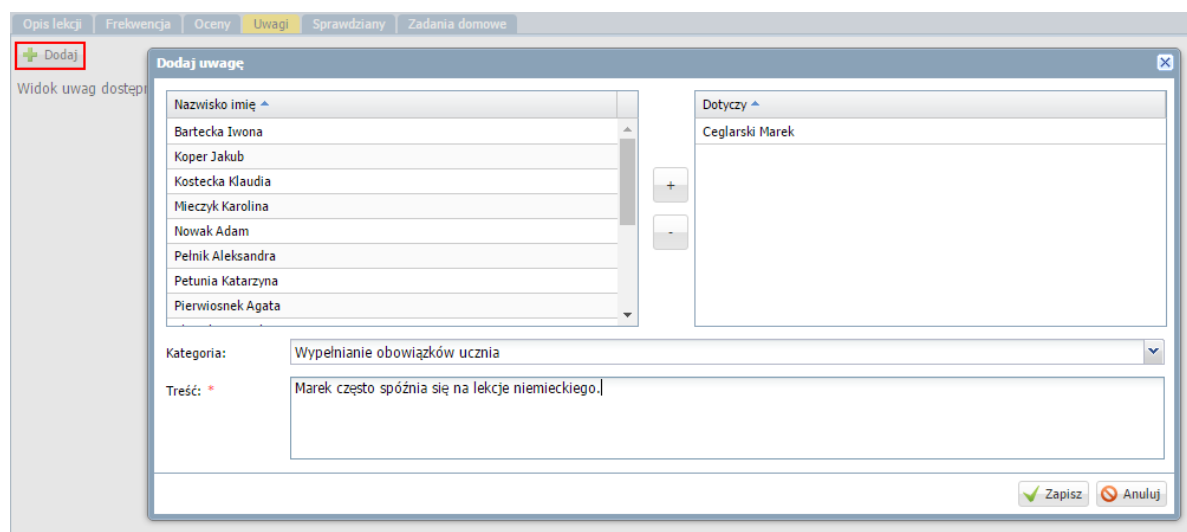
Opis lekcji | Frekwencja | Oceny | Uwagi | Sprawdziany | Zadania domowe

Dodaj

Widok uwag dostępn

Dodaj uwagę

| Nazwisko imię |
|---|
| Bartecka Iwona |
| Koper Jakub |
| Kostecka Klaudia |
| Mieczyk Karolina |
| Nowak Adam |
| Pełnik Aleksandra |
| Petunia Katarzyna |
| Pierwiosnek Agata |

+

-

| Dotyczy |
|---|
| Ceglarski Marek |

Kategoria: Wypełnianie obowiązków ucznia

Treść: * Marek często spóźnia się na lekcje niemieckiego.

Zapisz Anuluj